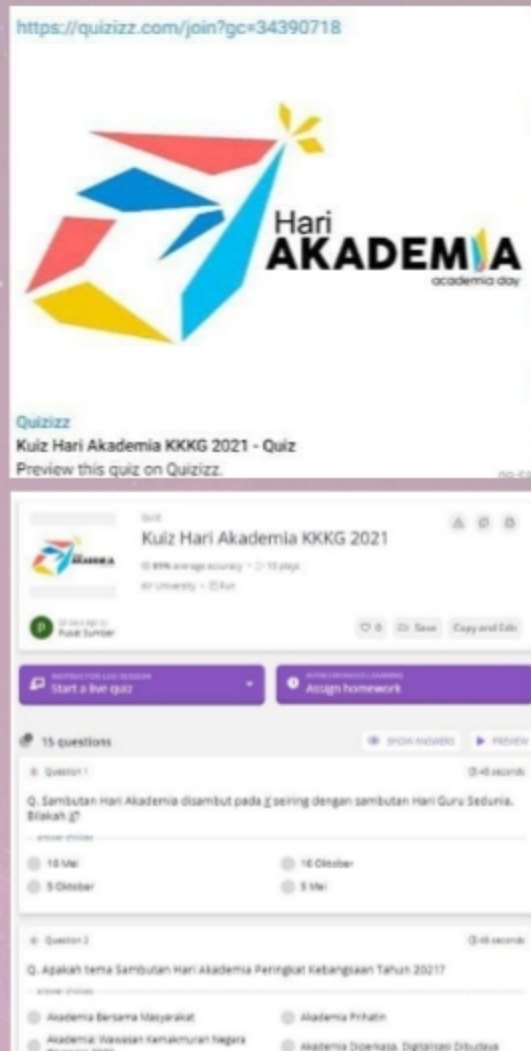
https://quizizz.com/join?gc=34390718

Hari
AKADEM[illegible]A
academia day

Quizizz
Kuiz Hari Akademia KKKG 2021 - Quiz
Preview this quiz on Quizizz.

Quiz
Kuiz Hari Akademia KKKG 2021
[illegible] average accuracy • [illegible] plays
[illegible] University • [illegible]

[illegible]
Pusat Sumber

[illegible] Save Copy and Edit

Start a live quiz
Assign homework

15 questions
SHOW ANSWERS PREVIEW

Question 1
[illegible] seconds

Q. Sambutan Hari Akademia disambut pada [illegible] seiring dengan sambutan Hari Guru Sedunia. Bilakah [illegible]?
answer choices
16 Mei
16 Oktober
5 Oktober
5 Mei

Question 2
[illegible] seconds

Q. Apakah tema Sambutan Hari Akademia Peringkat Kebangsaan Tahun 2021?
answer choices
Akademia Bersama Masyarakat
Akademia Prihatin
Akademia Wawasan Kemakmuran Negara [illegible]
Akademia Diperkasa, Digitalisasi Dibudaya